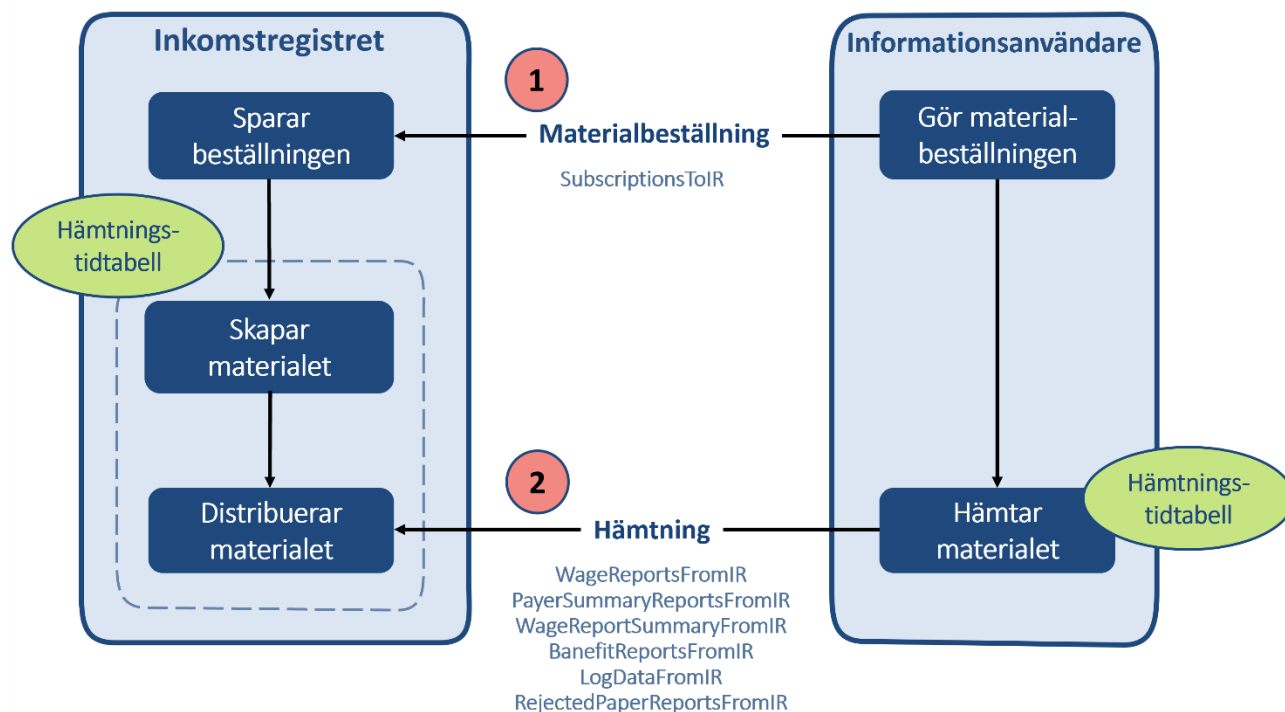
Inkomstregistret

Informationsanvändare

1

Sparar beställningen

Materialbeställning

SubscriptionsToIR

Gör materialbeställningen

Hämtningstidtabell

Skapar materialet

Distribuerar materialet

2

Hämtning

WageReportsFromIR
PayerSummaryReportsFromIR
WageReportSummaryFromIR
BanefitReportsFromIR
LogDataFromIR
RejectedPaperReportsFromIR

Hämtar materialet

Hämtningstidtabell